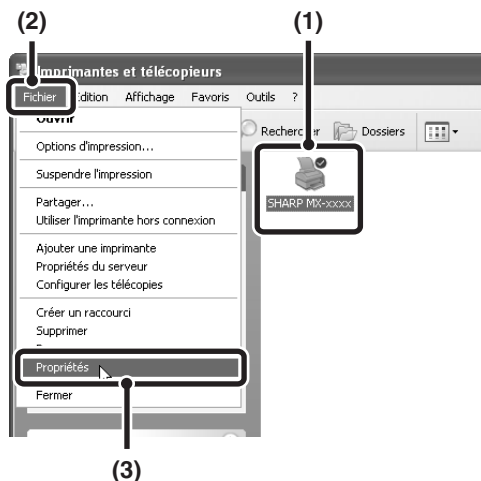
(2)

(1)

Imprimantes et télécopieurs

Fichier Edition Affichage Favoris Outils ?

Ouvrir

Rechercher Dossiers

Options d'impression...

Suspendre l'impression

Partager...
Utiliser l'imprimante hors connexion

Ajouter une imprimante
Propriétés du serveur
Configurer les télécopies

Créer un raccourci
Supprimer
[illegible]

Propriétés

Fermer

SHARP MX-xxxx

(3)